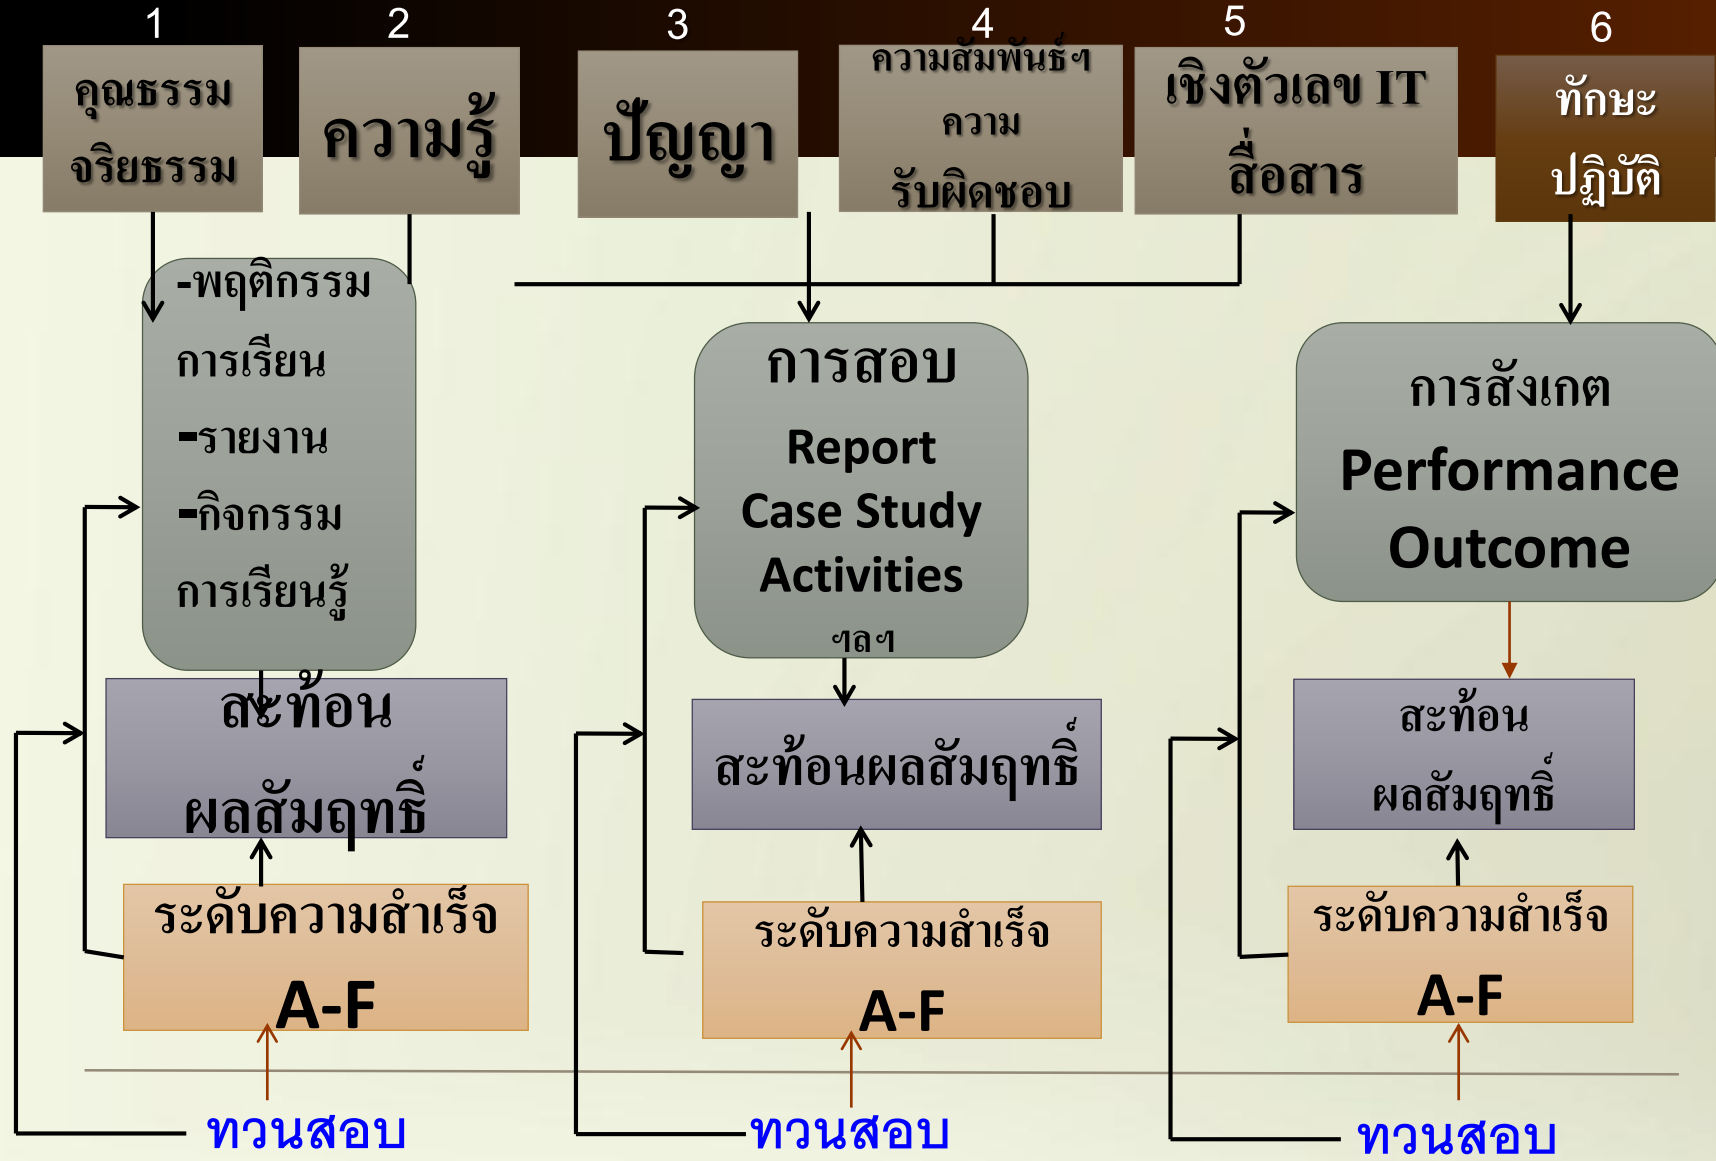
1
คุณธรรม จริยธรรม

2
ความรู้

3
ปัญญา

4
ความสัมพันธ์ฯ ความ รับผิดชอบ

5
เชิงตัวเลข IT สื่อสาร

6
ทักษะ ปฏิบัติ

-พฤติกรรม การเรียน
-รายงาน
-กิจกรรม การเรียนรู้

สะท้อน ผลสัมฤทธิ์

ระดับความสำเร็จ
A-F

ทวนสอบ

การสอบ
Report
Case Study
Activities
ฯลฯ

สะท้อนผลสัมฤทธิ์

ระดับความสำเร็จ
A-F

ทวนสอบ

การสังเกต
Performance
Outcome

สะท้อน ผลสัมฤทธิ์

ระดับความสำเร็จ
A-F

ทวนสอบ